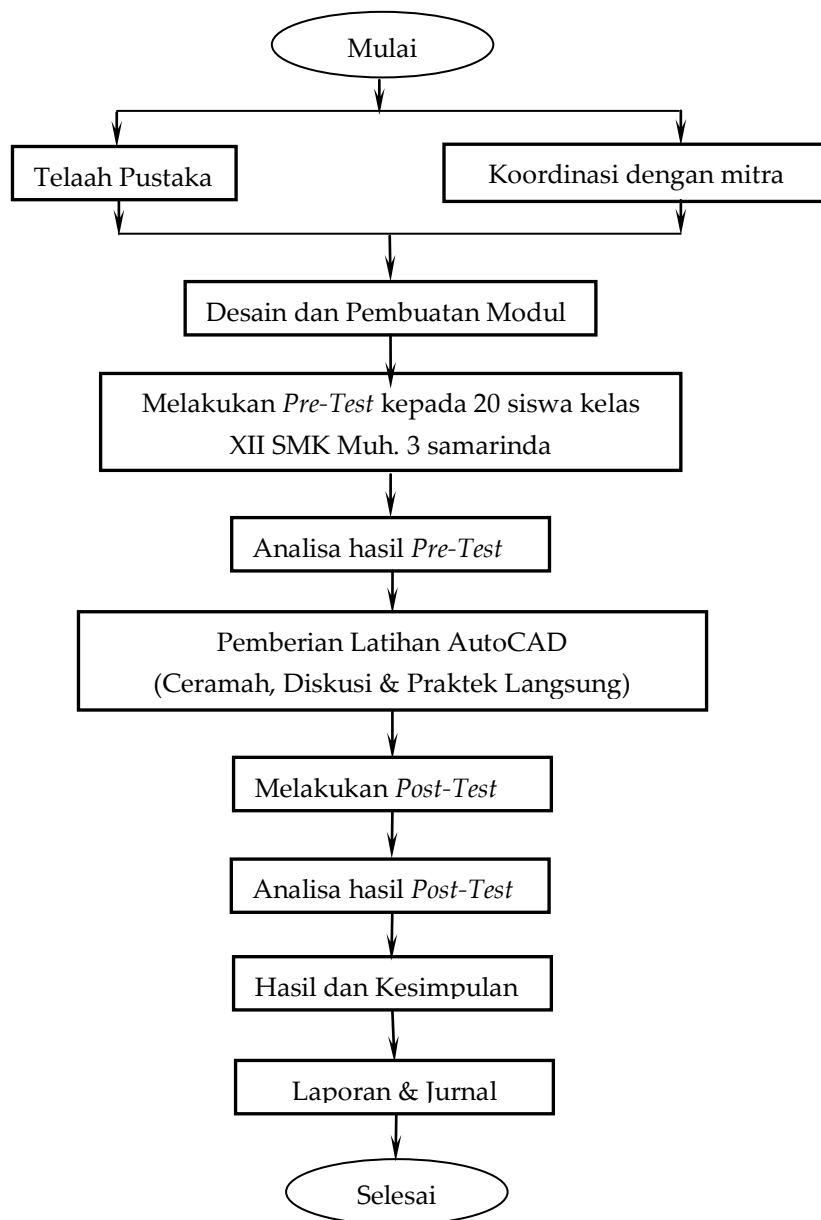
Mulai

Telaah Pustaka

Koordinasi dengan mitra

Desain dan Pembuatan Modul

Melakukan *Pre-Test* kepada 20 siswa kelas XII SMK Muh. 3 samarinda

Analisa hasil *Pre-Test*

Pemberian Latihan AutoCAD (Ceramah, Diskusi & Praktek Langsung)

Melakukan *Post-Test*

Analisa hasil *Post-Test*

Hasil dan Kesimpulan

Laporan & Jurnal

Selesai